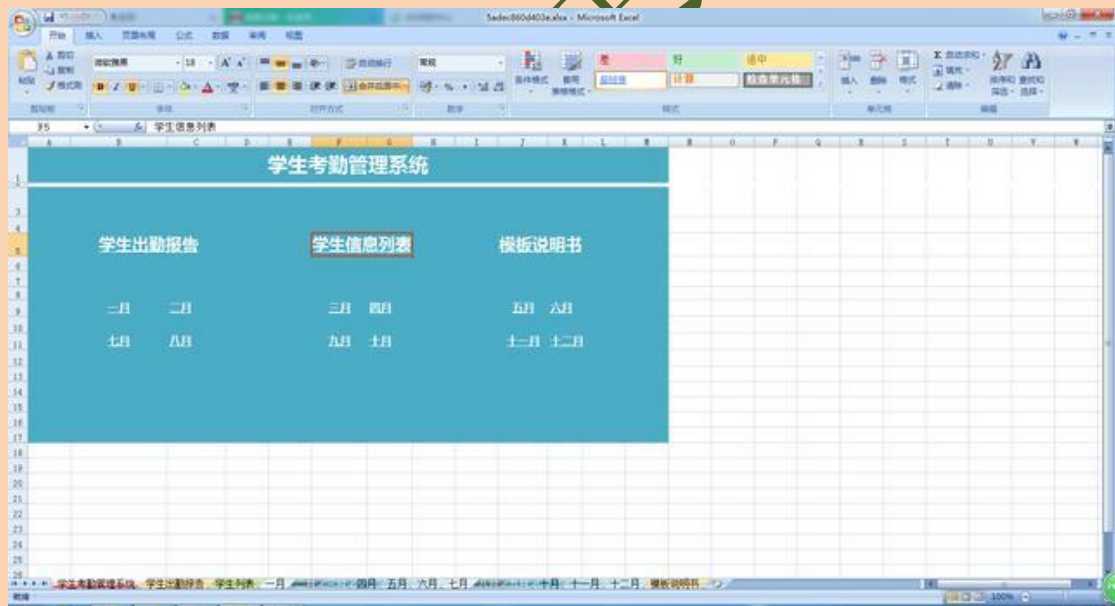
5adec860d403e.xlsx - Microsoft Excel

开始 插入 页面布局 公式 数据 审阅 视图

剪贴板 字体 对齐方式 数字 样式 单元格 编辑

F5 学生信息列表

学生考勤管理系统

学生出勤报告

学生信息列表

模板说明书

一月 二月

三月 四月

五月 六月

七月 八月

九月 十月

十一月 十二月

学生考勤管理系统 学生出勤报告 学生列表 一月 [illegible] 四月 五月 六月 七月 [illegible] 十月 十一月 十二月 模板说明书

就绪 100%